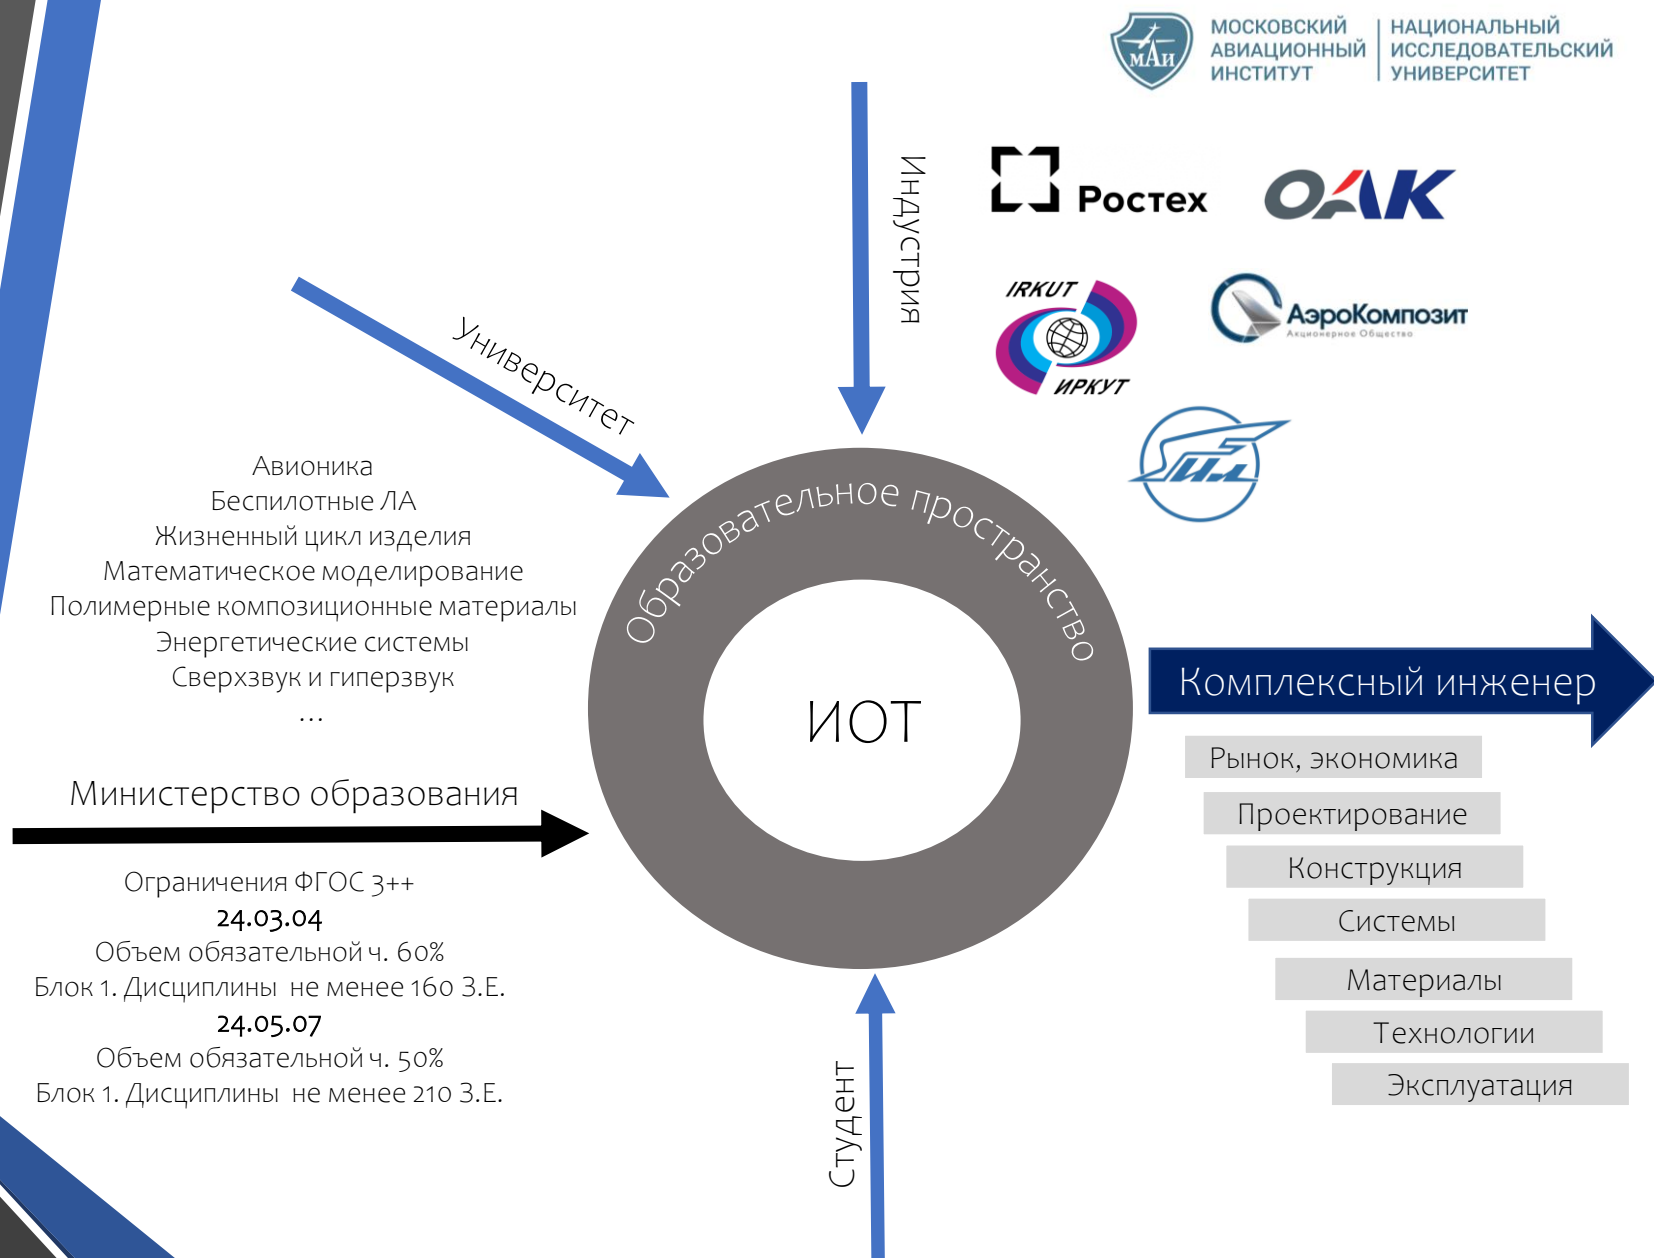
МАИ МОСКОВСКИЙ АВИАЦИОННЫЙ ИНСТИТУТ | НАЦИОНАЛЬНЫЙ ИССЛЕДОВАТЕЛЬСКИЙ УНИВЕРСИТЕТ

Индустрия

Ростех

ОАК

IRKUT ИРКУТ

АэроКомпозит
Акционерное Общество

Университет

Авионика
Беспилотные ЛА
Жизненный цикл изделия
Математическое моделирование
Полимерные композиционные материалы
Энергетические системы
Сверхзвук и гиперзвук
...

Образовательное пространство

ИОТ

Комплексный инженер

Рынок, экономика
Проектирование
Конструкция
Системы
Материалы
Технологии
Эксплуатация

Министерство образования

Ограничения ФГОС 3++
24.03.04
Объем обязательной ч. 60%
Блок 1. Дисциплины не менее 160 З.Е.
24.05.07
Объем обязательной ч. 50%
Блок 1. Дисциплины не менее 210 З.Е.

Студент